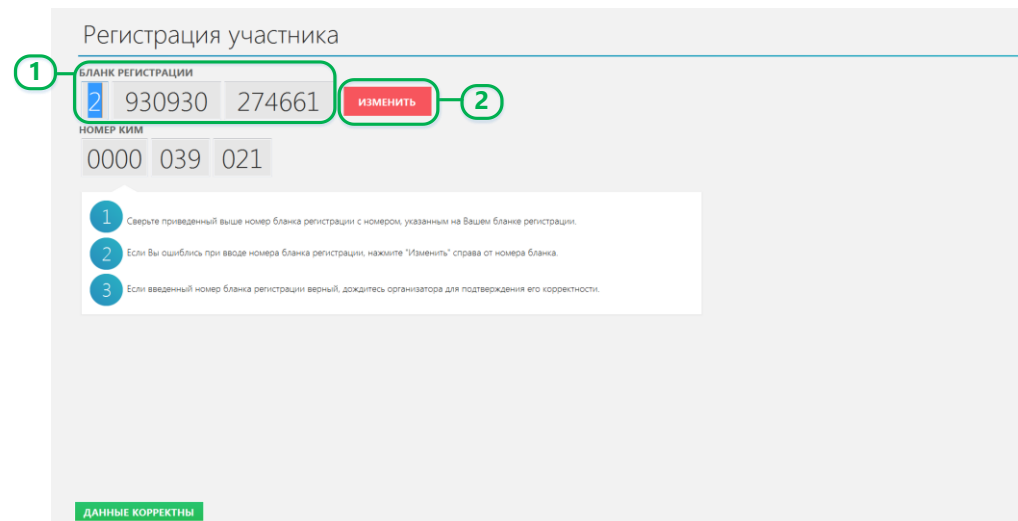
Регистрация участника

1

БЛАНК РЕГИСТРАЦИИ

2 930930 274661

ИЗМЕНИТЬ

2

НОМЕР КИМ

0000 039 021

1 Сверьте приведенный выше номер бланка регистрации с номером, указанным на Вашем бланке регистрации.

2 Если Вы ошиблись при вводе номера бланка регистрации, нажмите "Изменить" справа от номера бланка.

3 Если введенный номер бланка регистрации верный, дождитесь организатора для подтверждения его корректности.

ДАННЫЕ КОРРЕКТНЫ